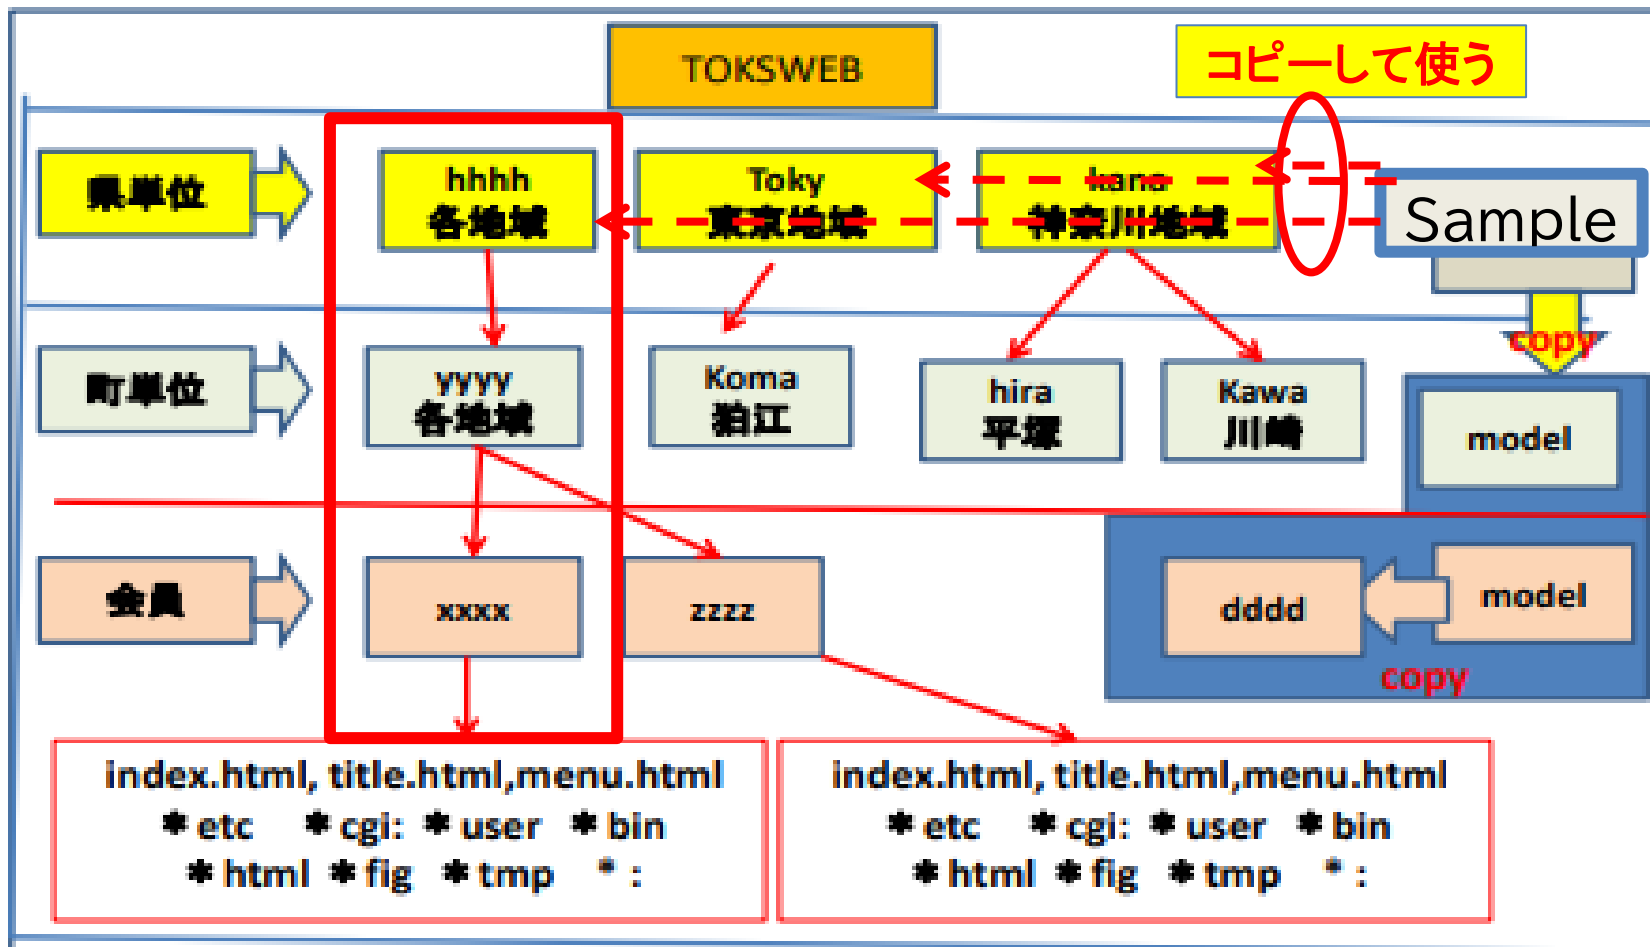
TOKSWEB

コピーして使う

県単位

hhhh
各地域

Toky
東京地域

kana
神奈川地域

Sample

copy

町単位

yyyy
各地域

Koma
狛江

hira
平塚

Kawa
川崎

model

会員

xxxx

zzzz

dddd

model

copy

index.html, title.html,menu.html
＊etc ＊cgi: ＊user ＊bin
＊html ＊fig ＊tmp ＊:

index.html, title.html,menu.html
＊etc ＊cgi: ＊user ＊bin
＊html ＊fig ＊tmp ＊: